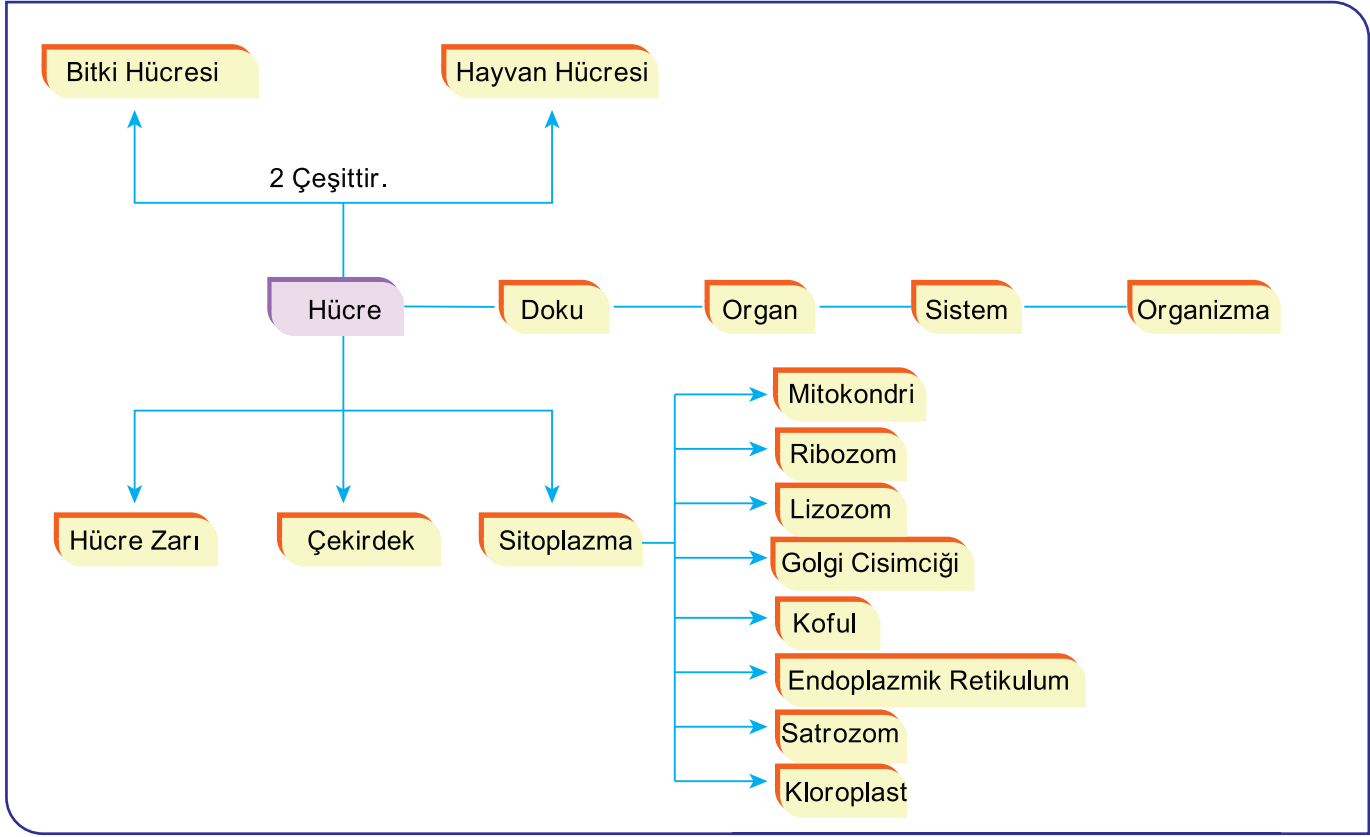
Bitki Hücresi

Hayvan Hücresi

2 Çeşittir.

Hücre

Doku

Organ

Sistem

Organizma

Mitokondri

Ribozom

Lizozom

Golgi Cisimciği

Koful

Endoplazmik Retikulum

Satrozom

Kloroplast

Hücre Zarı

Çekirdek

Sitoplazma